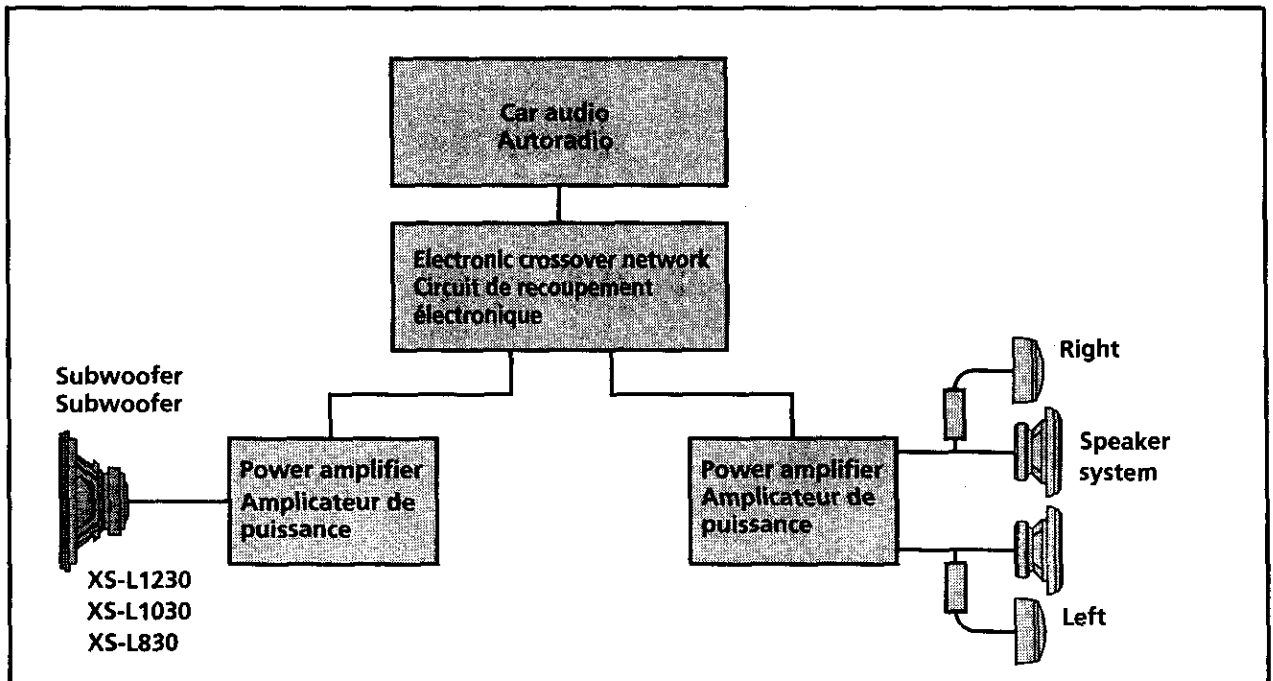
Car audio
Autoradio

Electronic crossover network
Circuit de recoupement électronique

Subwoofer
Subwoofer

XS-L1230
XS-L1030
XS-L830

Power amplifier
Amplicateur de puissance

Power amplifier
Amplicateur de puissance

Right

Speaker system

Left